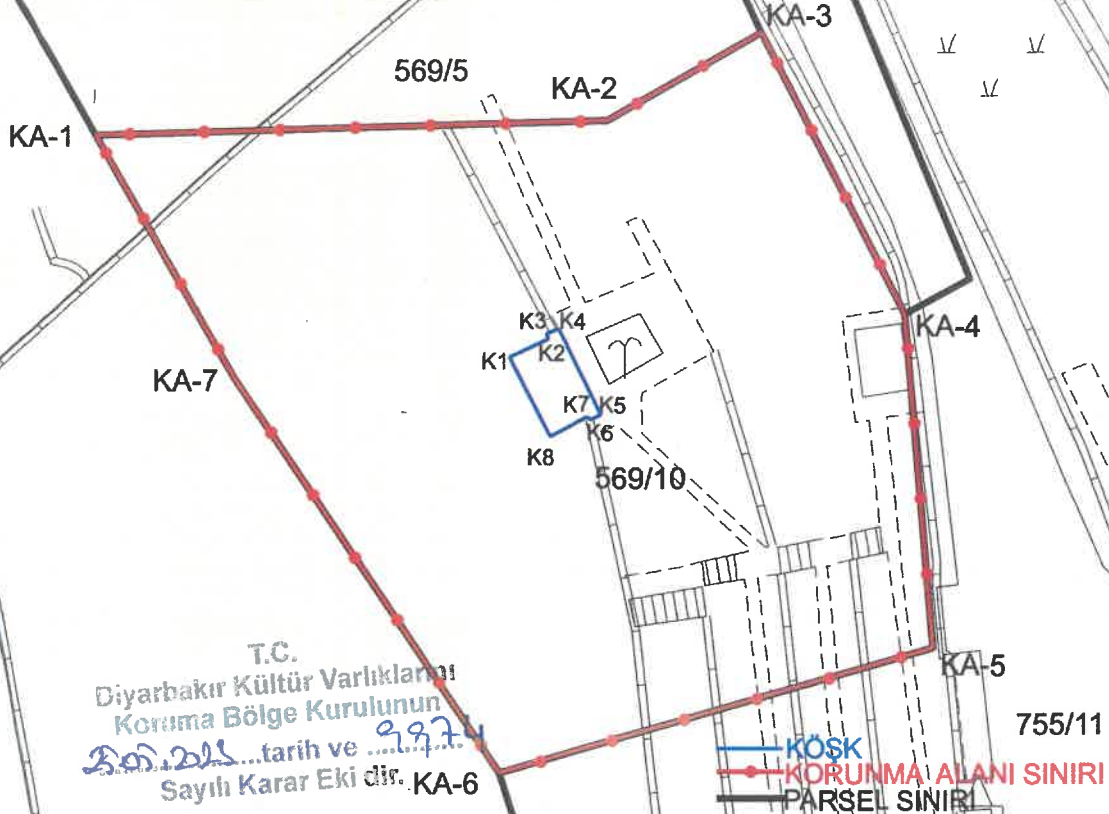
KA-3
569/5
KA-2
KA-1
KA-4
K3 K4
K1 K2
KA-7
K7 K5
K6
K8
569/10
KA-5
755/11
T.C.
Diyarbakır Kültür Varlıklarını
Koruma Bölge Kurulunun
23.03.2021...tarih ve ...9974
Sayılı Karar Eki dir.
KA-6
KÖŞK
KORUNMA ALANI SINIRI
PARSEL SINIRI